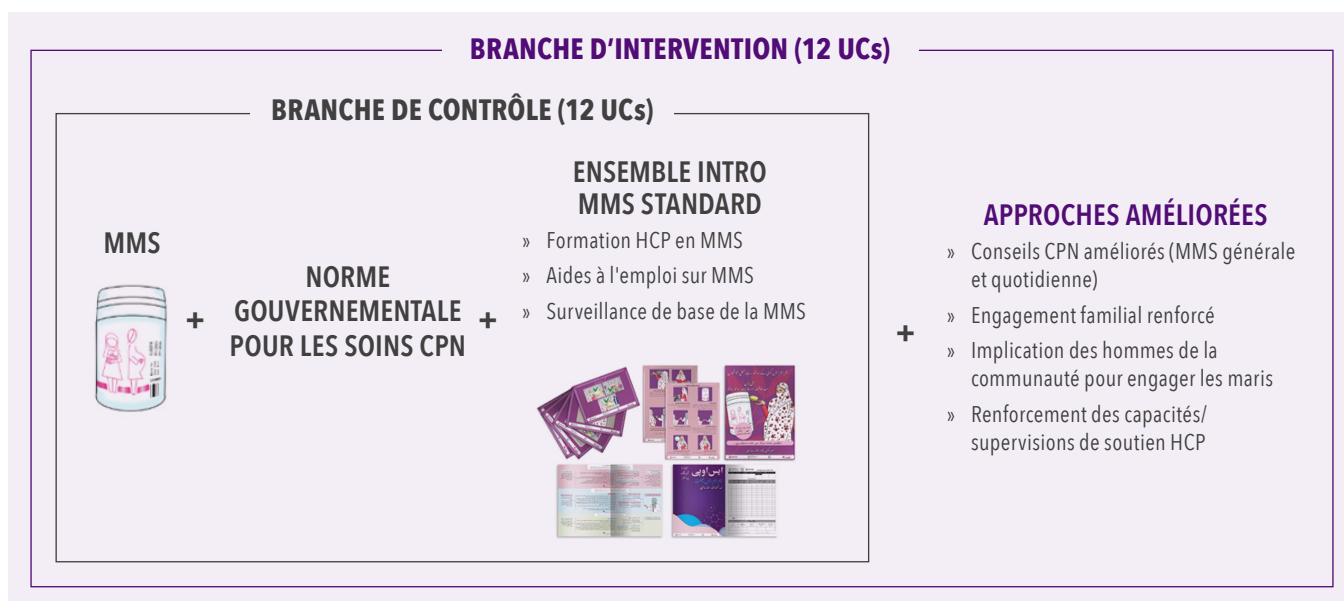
BRANCHE D'INTERVENTION (12 UCs)

BRANCHE DE CONTRÔLE (12 UCs)

MMS

+

NORME GOUVERNEMENTALE POUR LES SOINS CPN

+

ENSEMBLE INTRO MMS STANDARD

» Formation HCP en MMS
» Aides à l'emploi sur MMS
» Surveillance de base de la MMS

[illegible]

+

APPROCHES AMÉLIORÉES

» Conseils CPN améliorés (MMS générale et quotidienne)
» Engagement familial renforcé
» Implication des hommes de la communauté pour engager les maris
» Renforcement des capacités/ supervisions de soutien HCP